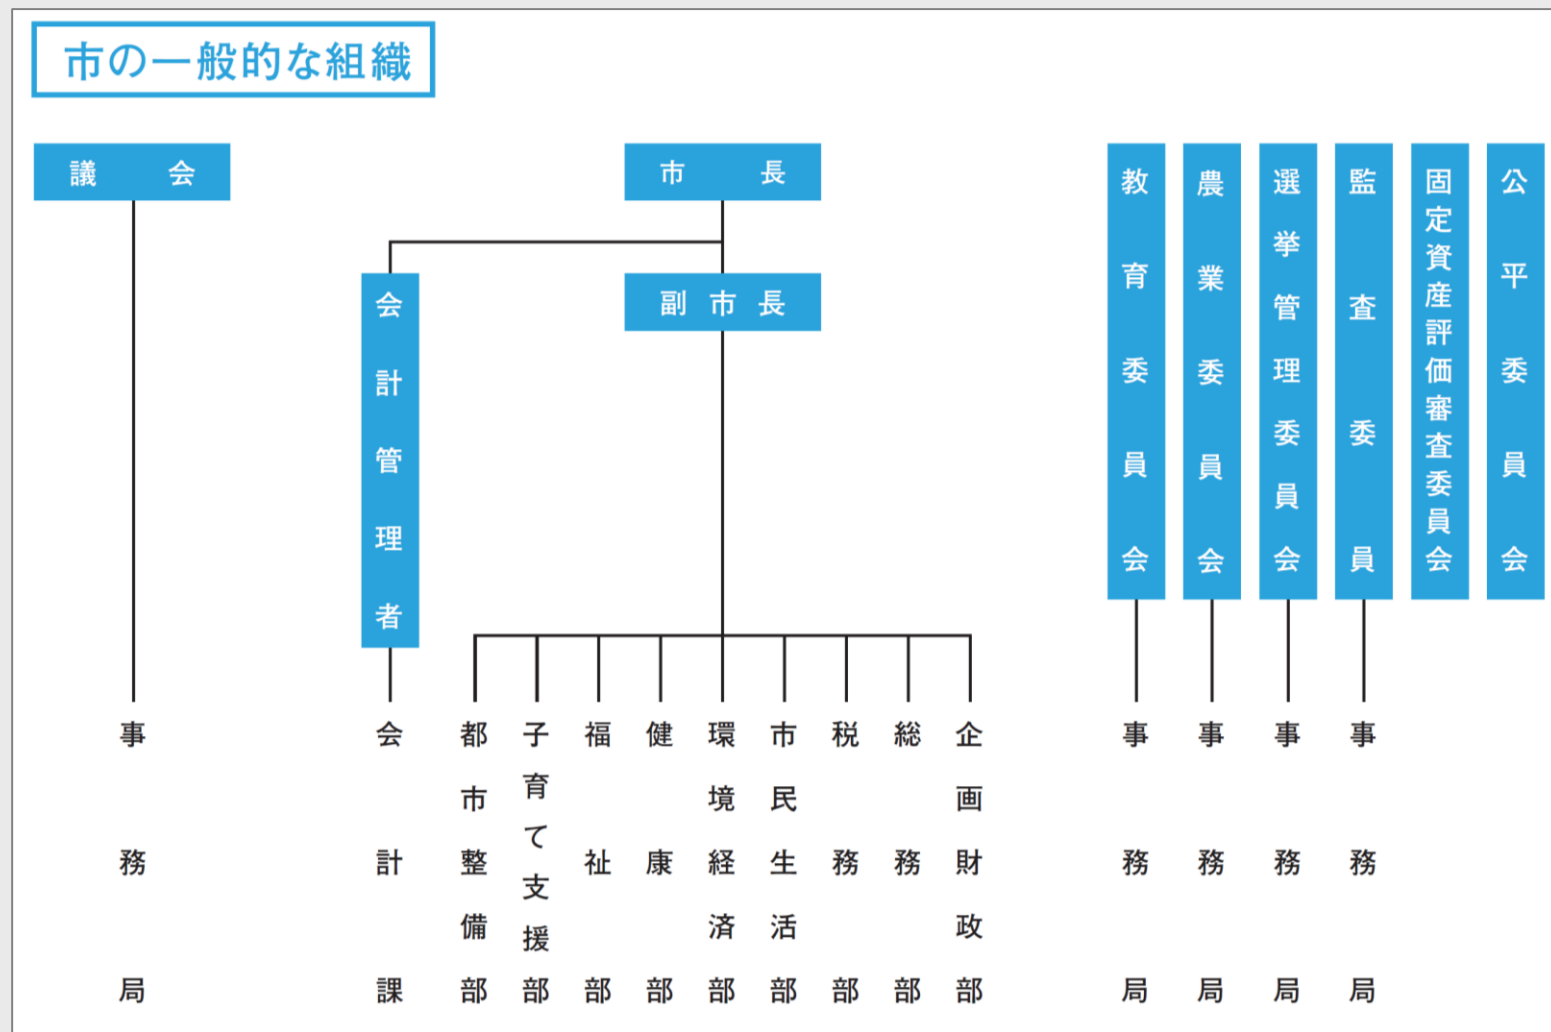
市の一般的な組織

議会

市長

会計管理者

副市長

教育委員会

農業委員会

選挙管理委員会

監査委員

固定資産評価審査委員会

公平委員会

事務局

会計課

都市整備部

子育て支援部

福祉部

健康部

環境経済部

市民生活部

税務部

総務部

企画財政部

事務局

事務局

事務局

事務局